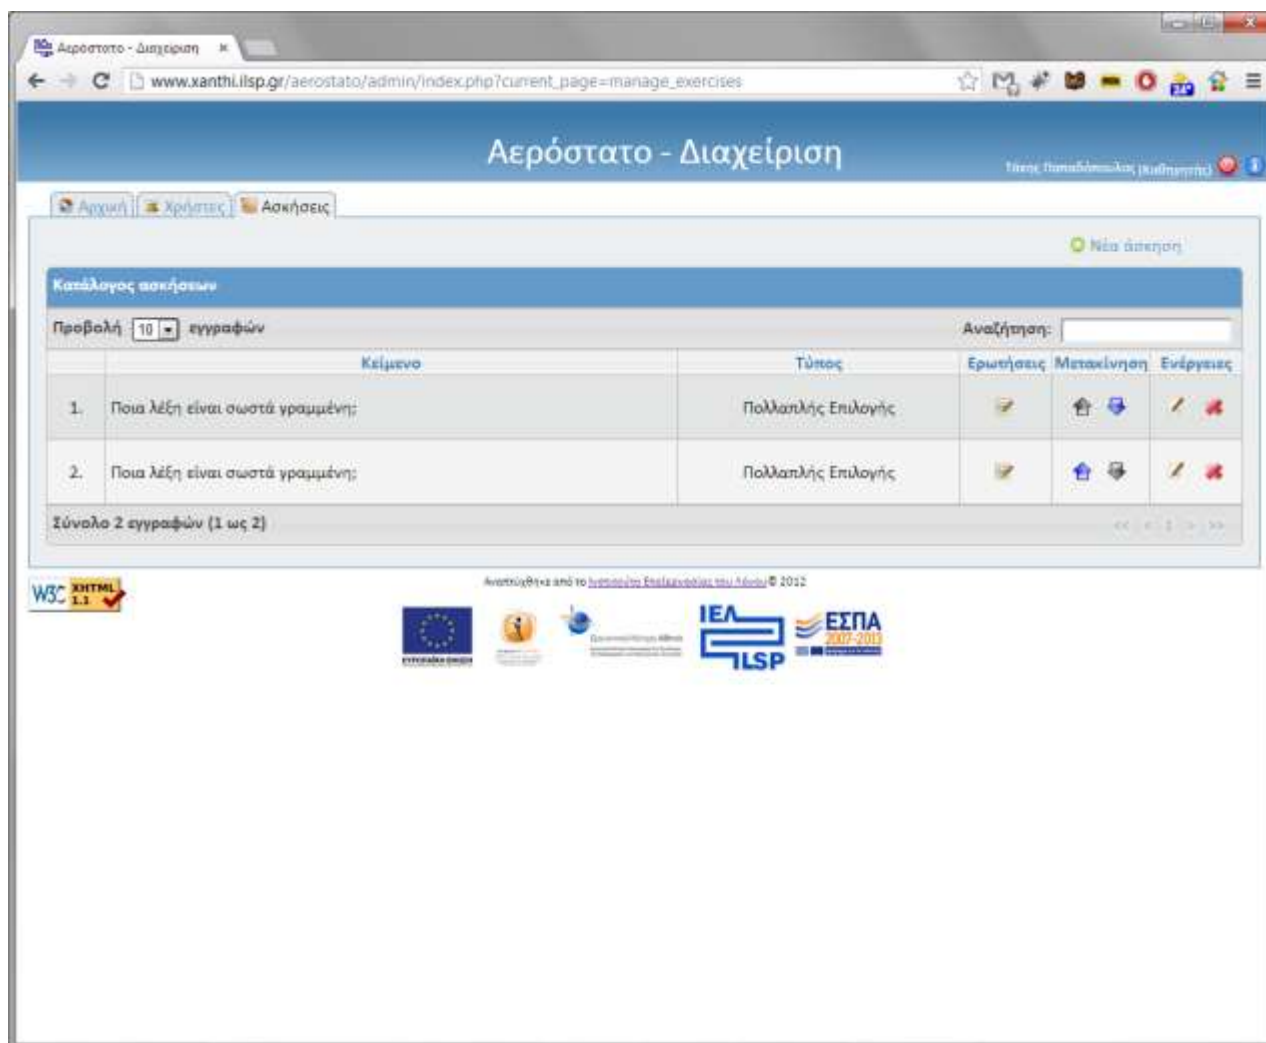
Αεροστατο - Διαχείριση ×

www.xanthi.ilsp.gr/aerostato/admin/index.php?current_page=manage_exercises

Αερόστατο - Διαχείριση

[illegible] (Καθηγητής)

Αρχική | Χρήστες | Ασκήσεις

Νέα άσκηση

Κατάλογος ασκήσεων

Προβολή 10 εγγραφών

Αναζήτηση:

| | Κείμενο | Τύπος | Ερωτήσεις | Μετακίνηση | Ενέργειες |
|---|---|---|---|---|---|
| 1. | Ποια λέξη είναι σωστά γραμμένη; | Πολλαπλής Επιλογής | | | |
| 2. | Ποια λέξη είναι σωστά γραμμένη; | Πολλαπλής Επιλογής | | | |

Σύνολο 2 εγγραφών (1 ως 2)

<< < 1 > >>

W3C XHTML 1.1

Αναπτύχθηκε από το Ινστιτούτο Επεξεργασίας του Λόγου © 2012

ΙΕΛ ILSP

ΕΣΠΑ 2007-2013